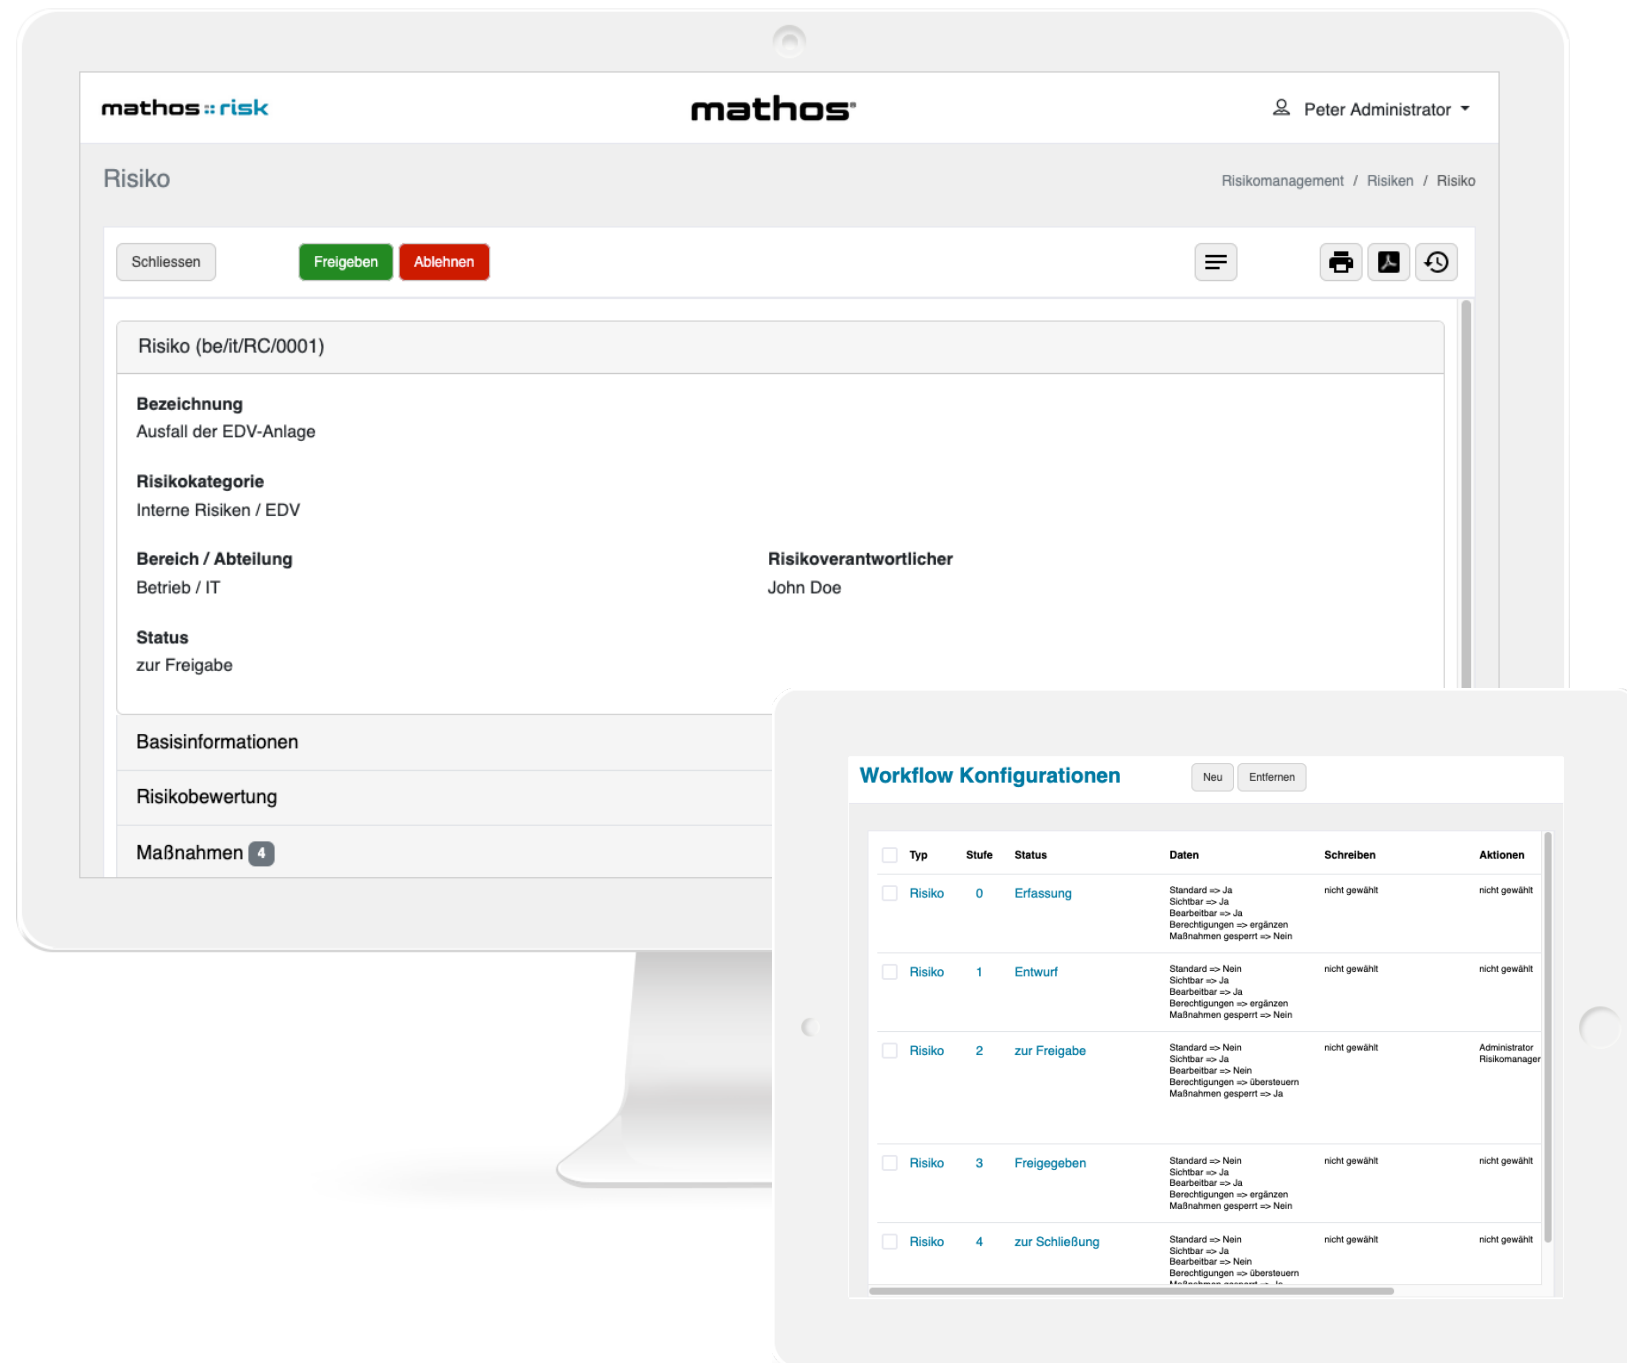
mathos::risk

mathos

Peter Administrator

Risiko

Risikomanagement / Risiken / Risiko

Schliessen

Freigeben

Ablehnen

Risiko (be/it/RC/0001)

Bezeichnung
Ausfall der EDV-Anlage

Risikokategorie
Interne Risiken / EDV

Bereich / Abteilung
Betrieb / IT

Risikoverantwortlicher
John Doe

Status
zur Freigabe

Basisinformationen

Risikobewertung

Maßnahmen 4

Workflow Konfigurationen

Neu

Entfernen

| | Typ | Stufe | Status | Daten | Schreiben | Aktionen |
|---|---|---|---|---|---|---|
| | Risiko | 0 | Erfassung | Standard => Ja Sichtbar => Ja Bearbeitbar => Ja Berechtigungen => ergänzen Maßnahmen gesperrt => Nein | nicht gewählt | nicht gewählt |
| | Risiko | 1 | Entwurf | Standard => Nein Sichtbar => Ja Bearbeitbar => Ja Berechtigungen => ergänzen Maßnahmen gesperrt => Nein | nicht gewählt | nicht gewählt |
| | Risiko | 2 | zur Freigabe | Standard => Nein Sichtbar => Ja Bearbeitbar => Nein Berechtigungen => übersteuern Maßnahmen gesperrt => Ja | nicht gewählt | Administrator Risikomanager |
| | Risiko | 3 | Freigegeben | Standard => Nein Sichtbar => Ja Bearbeitbar => Ja Berechtigungen => ergänzen Maßnahmen gesperrt => Nein | nicht gewählt | nicht gewählt |
| | Risiko | 4 | zur Schließung | Standard => Nein Sichtbar => Ja Bearbeitbar => Nein Berechtigungen => übersteuern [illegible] | nicht gewählt | nicht gewählt |